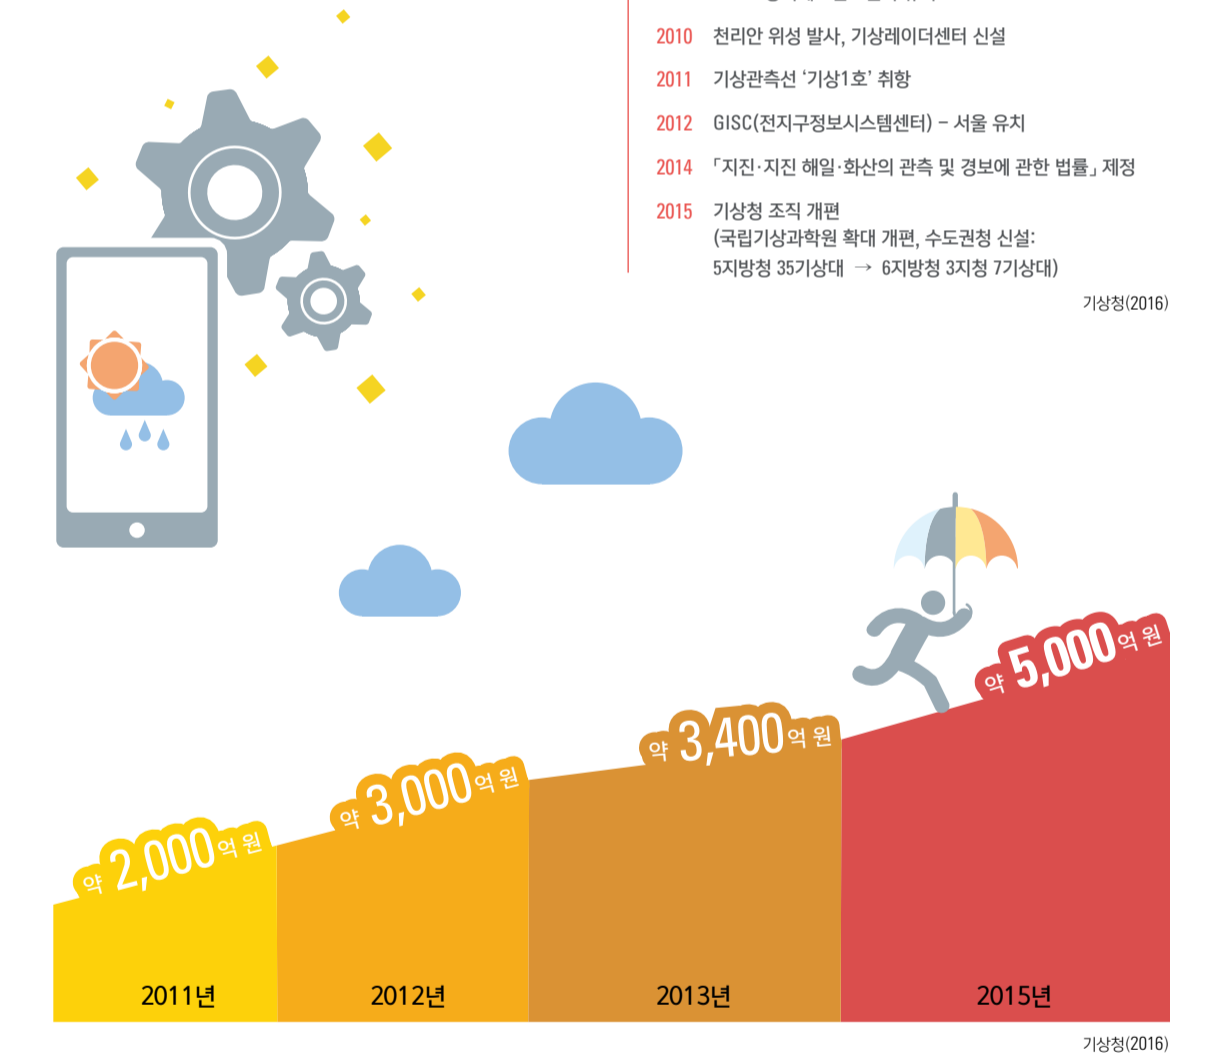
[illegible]

2010 천리안 위성 발사, 기상레이더센터 신설

2011 기상관측선 '기상1호' 취항

2012 GISC(전지구정보시스템센터) – 서울 유치

2014 「지진·지진 해일·화산의 관측 및 경보에 관한 법률」 제정

2015 기상청 조직 개편
(국립기상과학원 확대 개편, 수도권청 신설:
5지방청 35기상대 → 6지방청 3지청 7기상대)

기상청(2016)

약 2,000억 원

약 3,000억 원

약 3,400억 원

약 5,000억 원

2011년

2012년

2013년

2015년

기상청(2016)